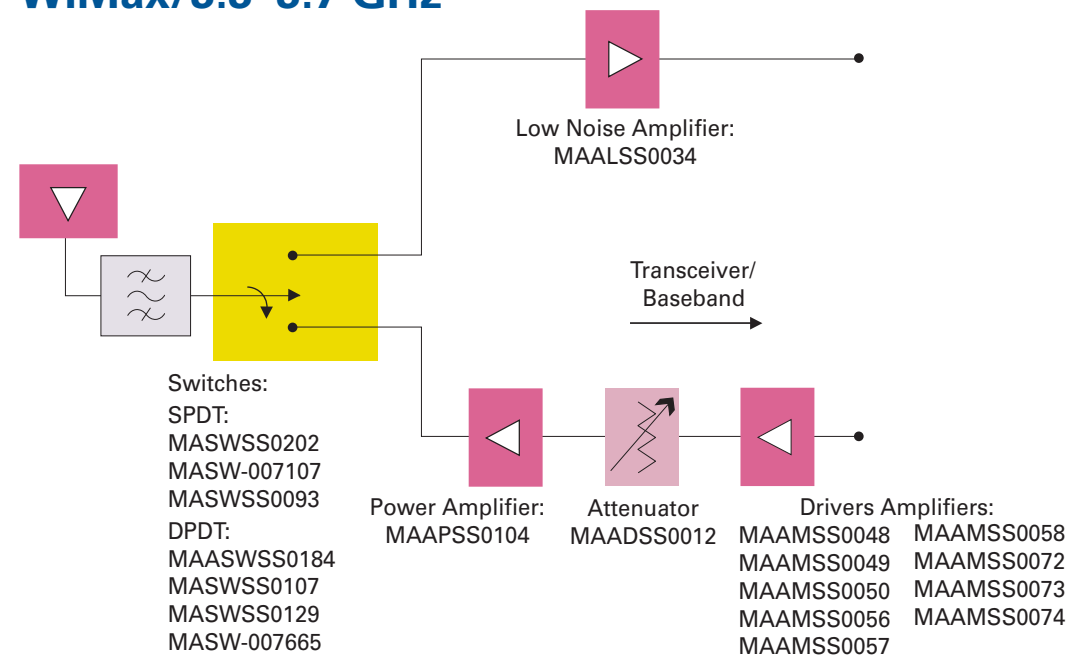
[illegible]

Low Noise Amplifier:
MAALSS0034

Transceiver/
Baseband

Switches:
SPDT:
MASWSS0202
MASW-007107
MASWSS0093
DPDT:
MAASWSS0184
MASWSS0107
MASWSS0129
MASW-007665

Power Amplifier:
MAAPSS0104

Attenuator
MAADSS0012

Drivers Amplifiers:
MAAMSS0048
MAAMSS0049
MAAMSS0050
MAAMSS0056
MAAMSS0057
MAAMSS0058
MAAMSS0072
MAAMSS0073
MAAMSS0074